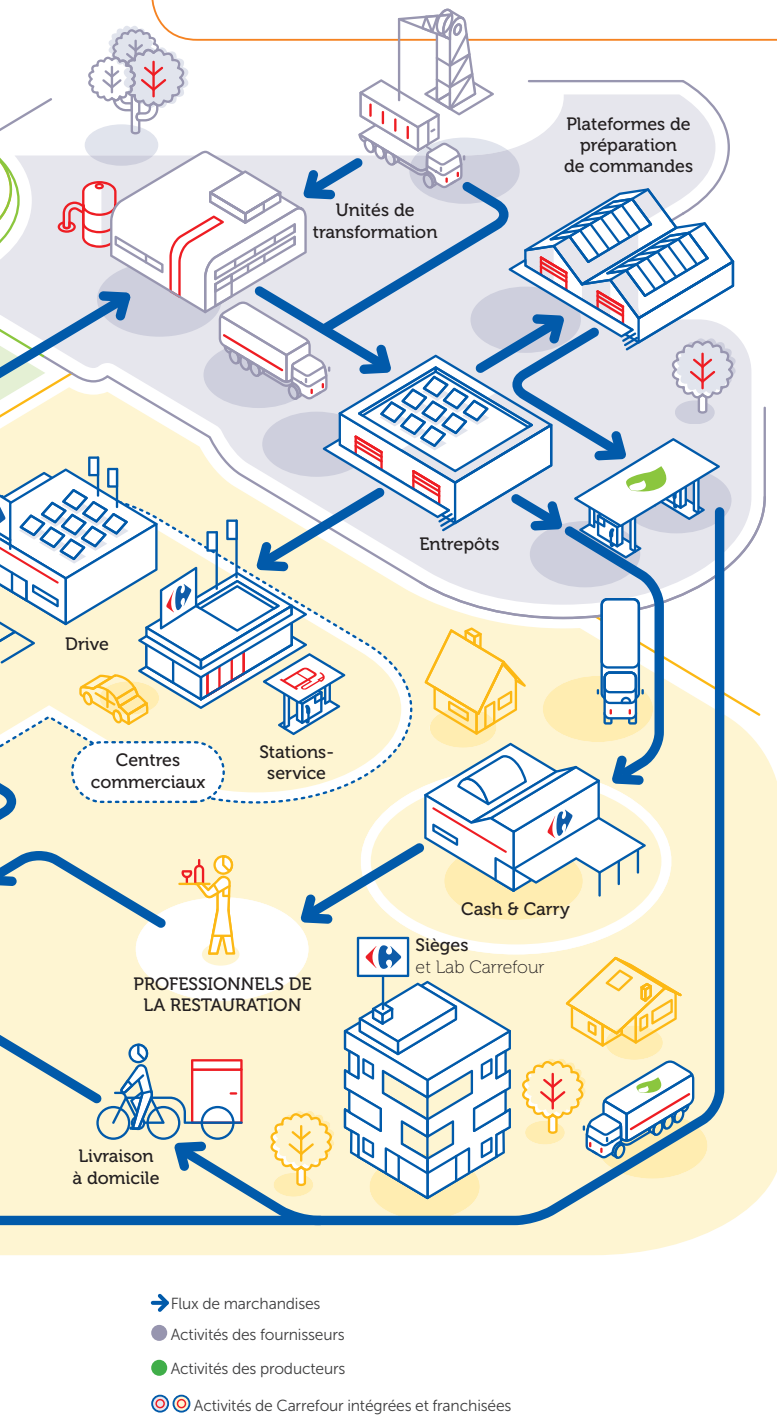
Plateformes de préparation de commandes

Unités de transformation

Entrepôts

Drive

Centres commerciaux

Stations-service

Cash & Carry

PROFESSIONNELS DE LA RESTAURATION

Sièges et Lab Carrefour

Livraison à domicile

Flux de marchandises

Activités des fournisseurs

Activités des producteurs

Activités de Carrefour intégrées et franchisées